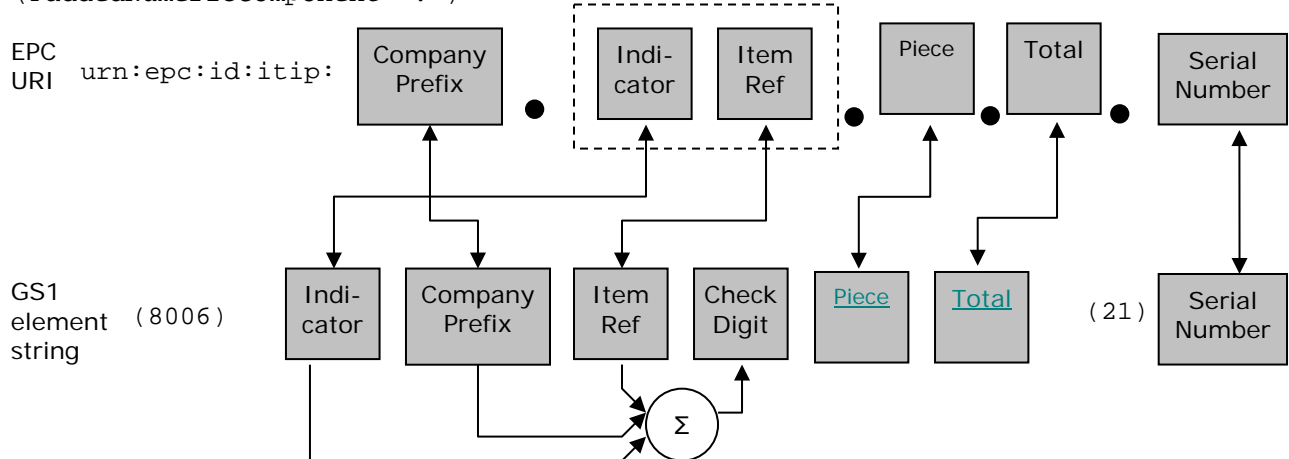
EPC URI urn:epc:id:itip:

Company Prefix

Indi-cator

Item Ref

Piece

Total

Serial Number

GS1 element string (8006)

Indi-cator

Company Prefix

Item Ref

Check Digit

Piece

Total

(21)

Serial Number

Σ